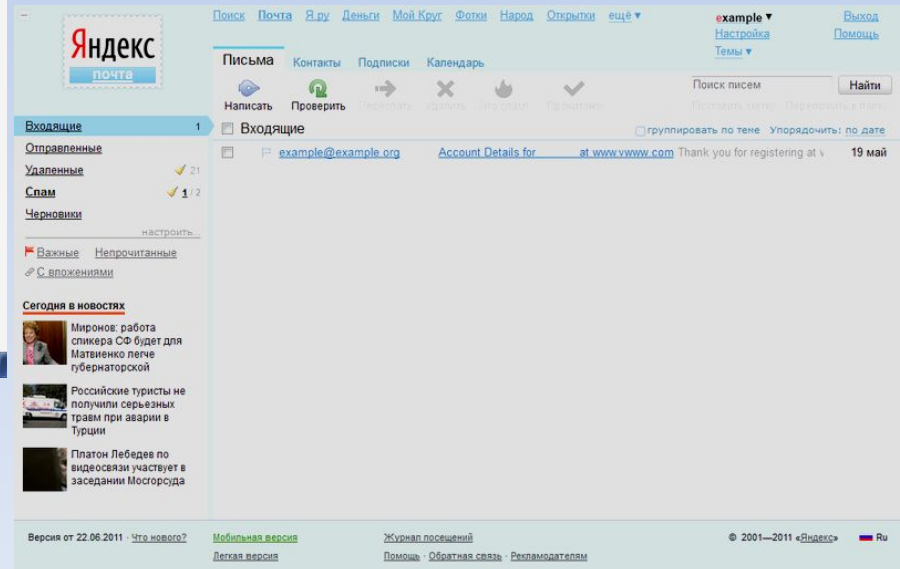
Яндекс
почта

Поиск Почта Я.ру Деньги Мой Круг Фотки Народ Открытки ещё ▾

example ▾
Настройка
Темы ▾

Выход
Помощь

Письма Контакты Подписки Календарь

Поиск писем Найти

Написать Проверить Переслать Удалить Это спам! Прочитано

Пометить пиьмо Переложить в папку

Входящие 1
Отправленные
Удаленные 21
Спам 1 / 2
Черновики
настроить...

Важные Непрочитанные
С вложениями

Сегодня в новостях

Миронов: работа спикера СФ будет для Матвиенко легче губернаторской

Российские туристы не получили серьезных травм при аварии в Турции

Платон Лебедев по видеосвязи участвует в заседании Мосгорсуда

Входящие

группировать по теме Упорядочить: по дате

example@example.org Account Details for at www.vwww.com Thank you for registering at v 19 май

Версия от 22.06.2011 · Что нового?

Мобильная версия
Легкая версия

Журнал посещений
Помощь · Обратная связь · Рекламодателям

© 2001—2011 «Яндекс» Ru